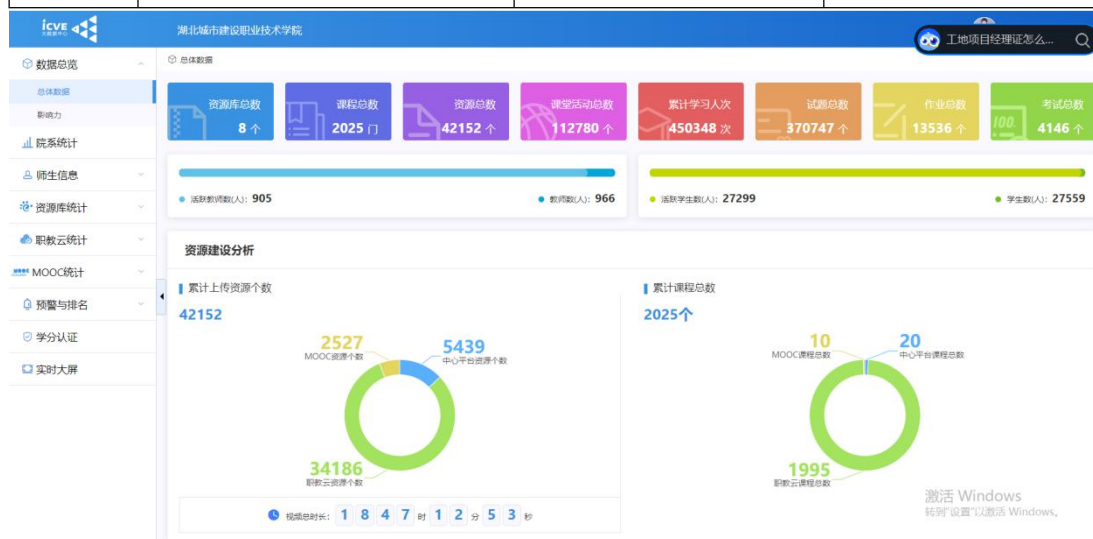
icve 

湖北城市建设职业技术学院

工地项目经理证怎么...

数据总览
总体数据
影响力
院系统计
师生信息
资源库统计
职教云统计
MOOC统计
预警与排名
学分认证
实时大屏

总体数据

资源库总数 8 个
课程总数 2025 门
资源总数 42152 个
课堂活动总数 112780 个
累计学习人次 450348 次
试题总数 370747 个
作业总数 13536 个
考试总数 4146 个

活跃教师数(人): 905
教师数(人): 966
活跃学生数(人): 27299
学生数(人): 27559

资源建设分析

累计上传资源个数
42152
2527 MOOC资源个数
5439 中心平台资源个数
34186 职教云资源个数
视频总时长: 1847 时 12 分 53 秒

累计课程总数
2025个
10 MOOC课程总数
20 中心平台课程总数
1995 职教云课程总数

激活 Windows
转到"设置"以激活 Windows。